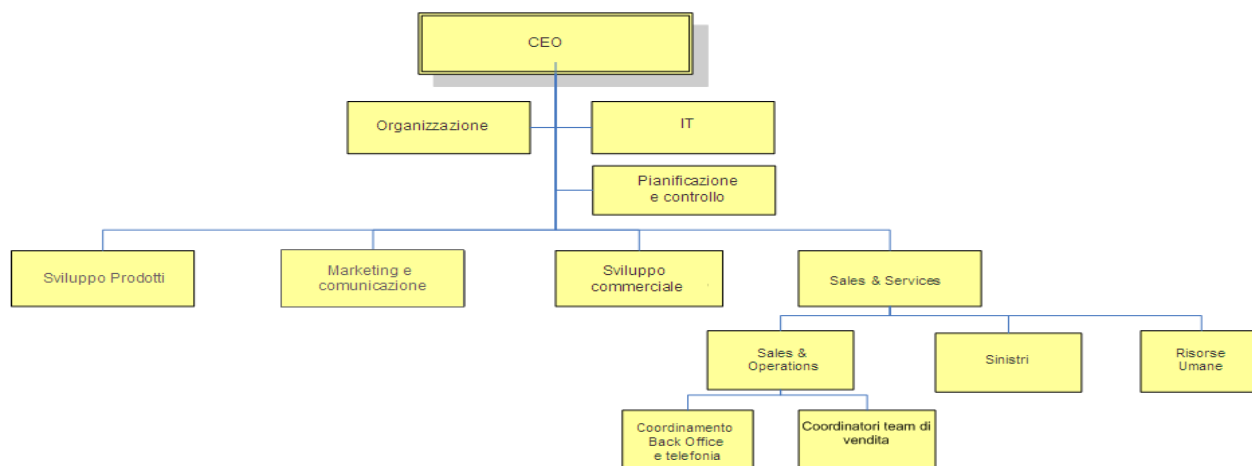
CEO

Organizzazione

IT

Pianificazione e controllo

Sviluppo Prodotti

Marketing e comunicazione

Sviluppo commerciale

Sales & Services

Sales & Operations

Sinistri

Risorse Umane

Coordinamento Back Office e telefonia

Coordinatori team di vendita